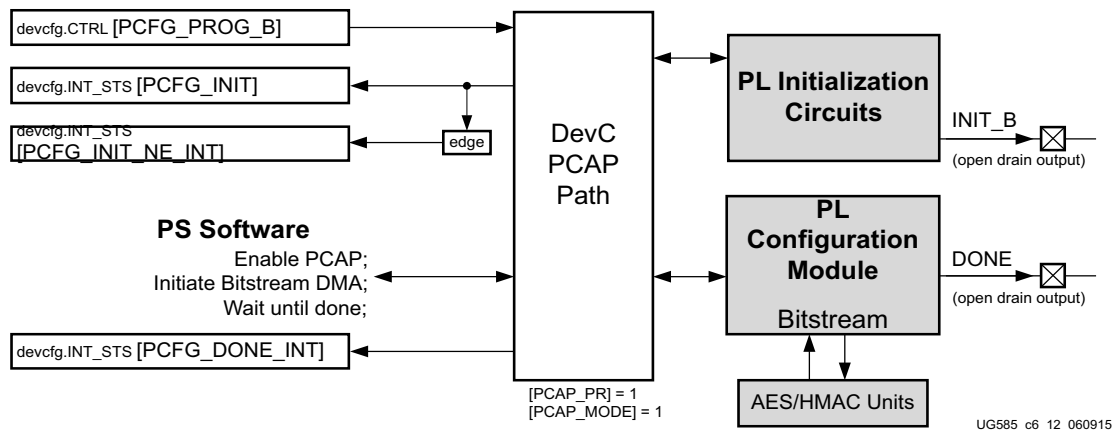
devcfg.CTRL [PCFG_PROG_B]

devcfg.INT_STS [PCFG_INIT]

devcfg.INT_STS [PCFG_INIT_NE_INT]

edge

DevC PCAP Path

PL Initialization Circuits

INIT_B

(open drain output)

PS Software

Enable PCAP;
Initiate Bitstream DMA;
Wait until done;

PL Configuration Module

Bitstream

DONE

(open drain output)

devcfg.INT_STS [PCFG_DONE_INT]

[PCAP_PR] = 1
[PCAP_MODE] = 1

AES/HMAC Units

UG585 c6 12 060915